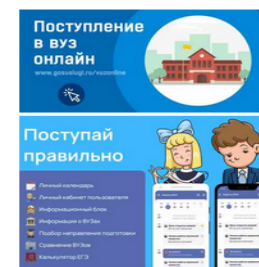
Поступление в вуз онлайн

www.gosuslugi.ru/vuzonline

Поступай правильно

Личный календарь
Личный кабинет пользователя
Информационный блок
Информация о ВУЗах
Подбор направления подготовки
Сравнение ВУЗов
Калькулятор ЕГЭ